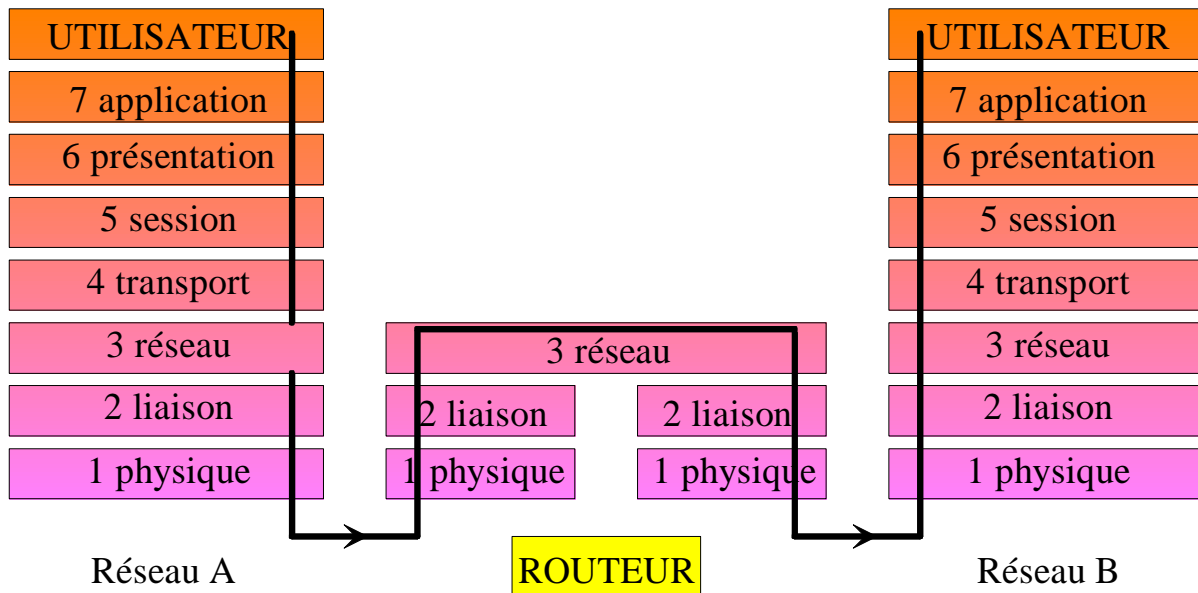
UTILISATEUR
7 application
6 présentation
5 session
4 transport
3 réseau
2 liaison
1 physique

3 réseau
2 liaison
1 physique
2 liaison
1 physique

UTILISATEUR
7 application
6 présentation
5 session
4 transport
3 réseau
2 liaison
1 physique

Réseau A
ROUTEUR
Réseau B